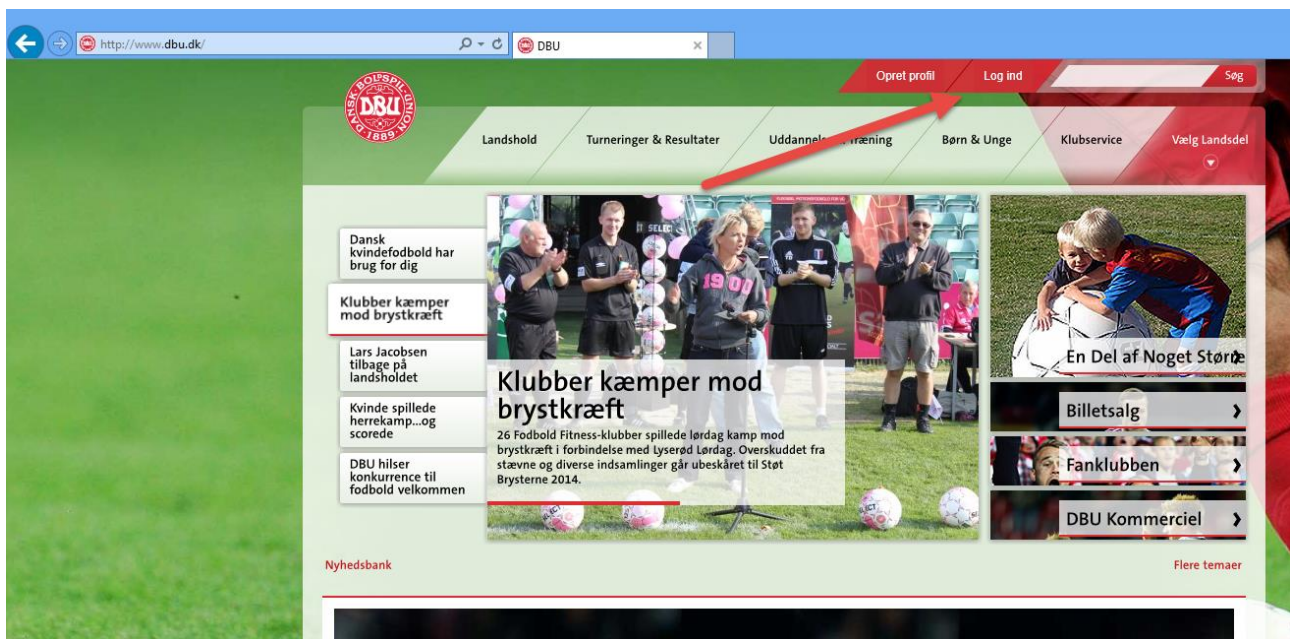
http://www.dbu.dk/

DBU

Opret profil

Log ind

Søg

DANSK BOLDSPIL-UNION 1889 DBU

Landshold

Turneringer & Resultater

Uddanne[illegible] Træning

Børn & Unge

Klubservice

Vælg Landsdel

Dansk kvindefodbold har brug for dig

Klubber kæmper mod brystkræft

Lars Jacobsen tilbage på landsholdet

Kvinde spillede herrekamp...og scorede

DBU hilser konkurrence til fodbold velkommen

Klubber kæmper mod brystkræft

26 Fodbold Fitness-klubber spillede lørdag kamp mod brystkræft i forbindelse med Lyserød Lørdag. Overskuddet fra stævne og diverse indsamlinger går ubeskåret til Støt Brysterne 2014.

En Del af Noget Større

Billetsalg

Fanklubben

DBU Kommerciel

Nyhedsbank

Flere temaer